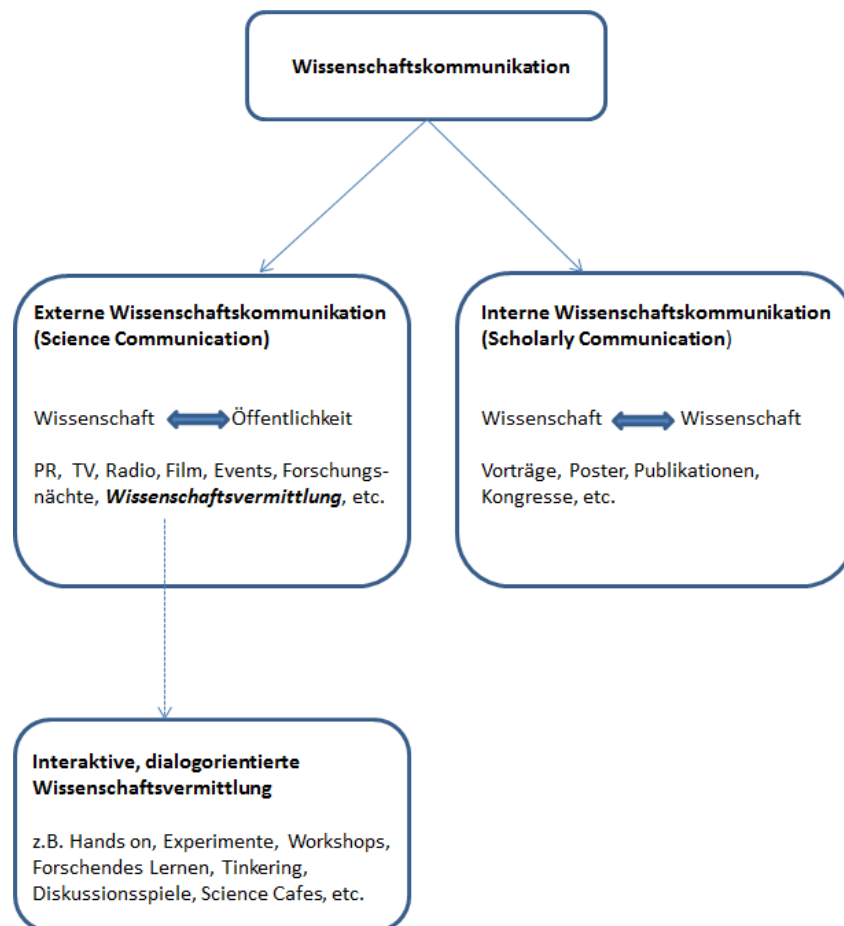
Wissenschaftskommunikation

Externe Wissenschaftskommunikation (Science Communication)

Wissenschaft Öffentlichkeit

PR, TV, Radio, Film, Events, Forschungsnächte, ***Wissenschaftsvermittlung***, etc.

Interne Wissenschaftskommunikation (Scholarly Communication)

Wissenschaft Wissenschaft

Vorträge, Poster, Publikationen, Kongresse, etc.

Interaktive, dialogorientierte Wissenschaftsvermittlung

z.B. Hands on, Experimente, Workshops, Forschendes Lernen, Tinkering, Diskussionsspiele, Science Cafes, etc.